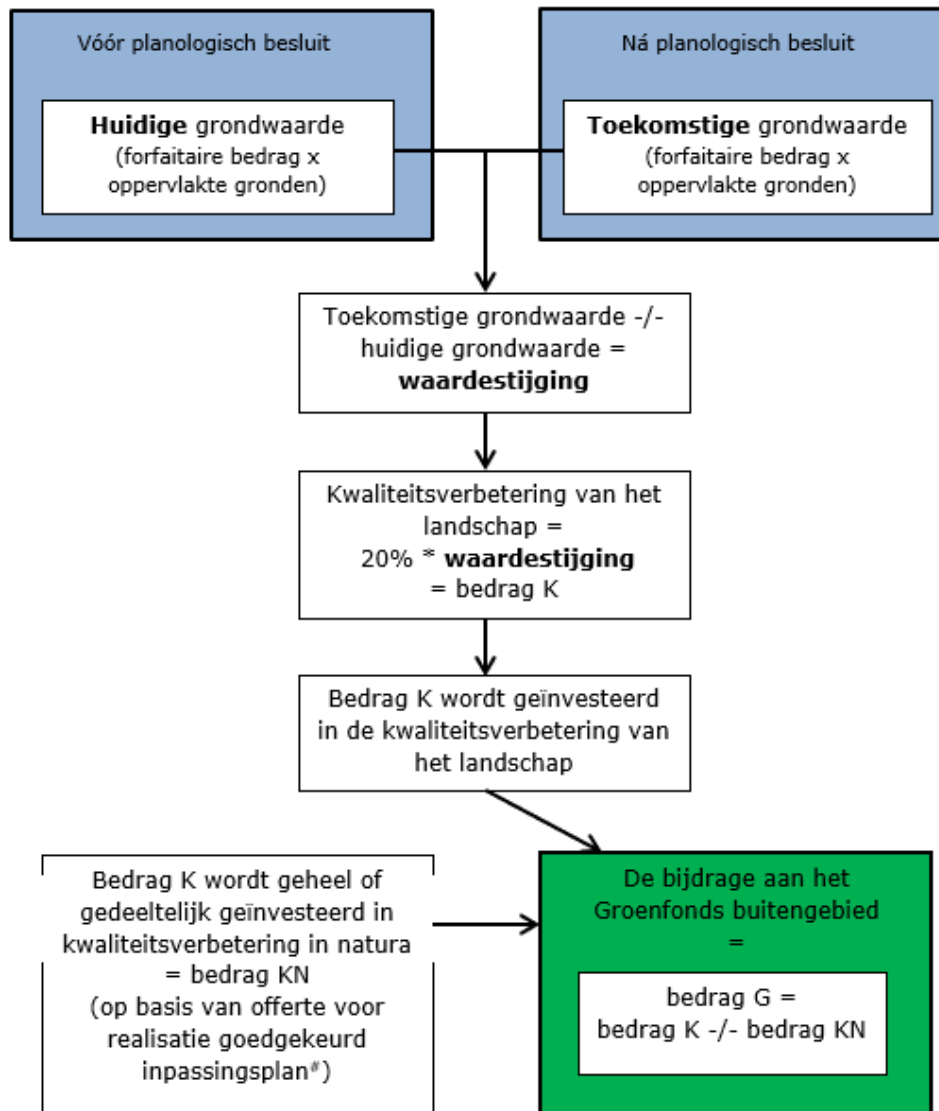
Vóór planologisch besluit

**Huidige** grondwaarde (forfaitaire bedrag x oppervlakte gronden)

Ná planologisch besluit

**Toekomstige** grondwaarde (forfaitaire bedrag x oppervlakte gronden)

Toekomstige grondwaarde -/- huidige grondwaarde = **waardestijging**

Kwaliteitsverbetering van het landschap = 20% * **waardestijging** = bedrag K

Bedrag K wordt geïnvesteerd in de kwaliteitsverbetering van het landschap

Bedrag K wordt geheel of gedeeltelijk geïnvesteerd in kwaliteitsverbetering in natura = bedrag KN (op basis van offerte voor realisatie goedgekeurd inpassingsplan#)

De bijdrage aan het Groenfonds buitengebied =

bedrag G = bedrag K -/- bedrag KN